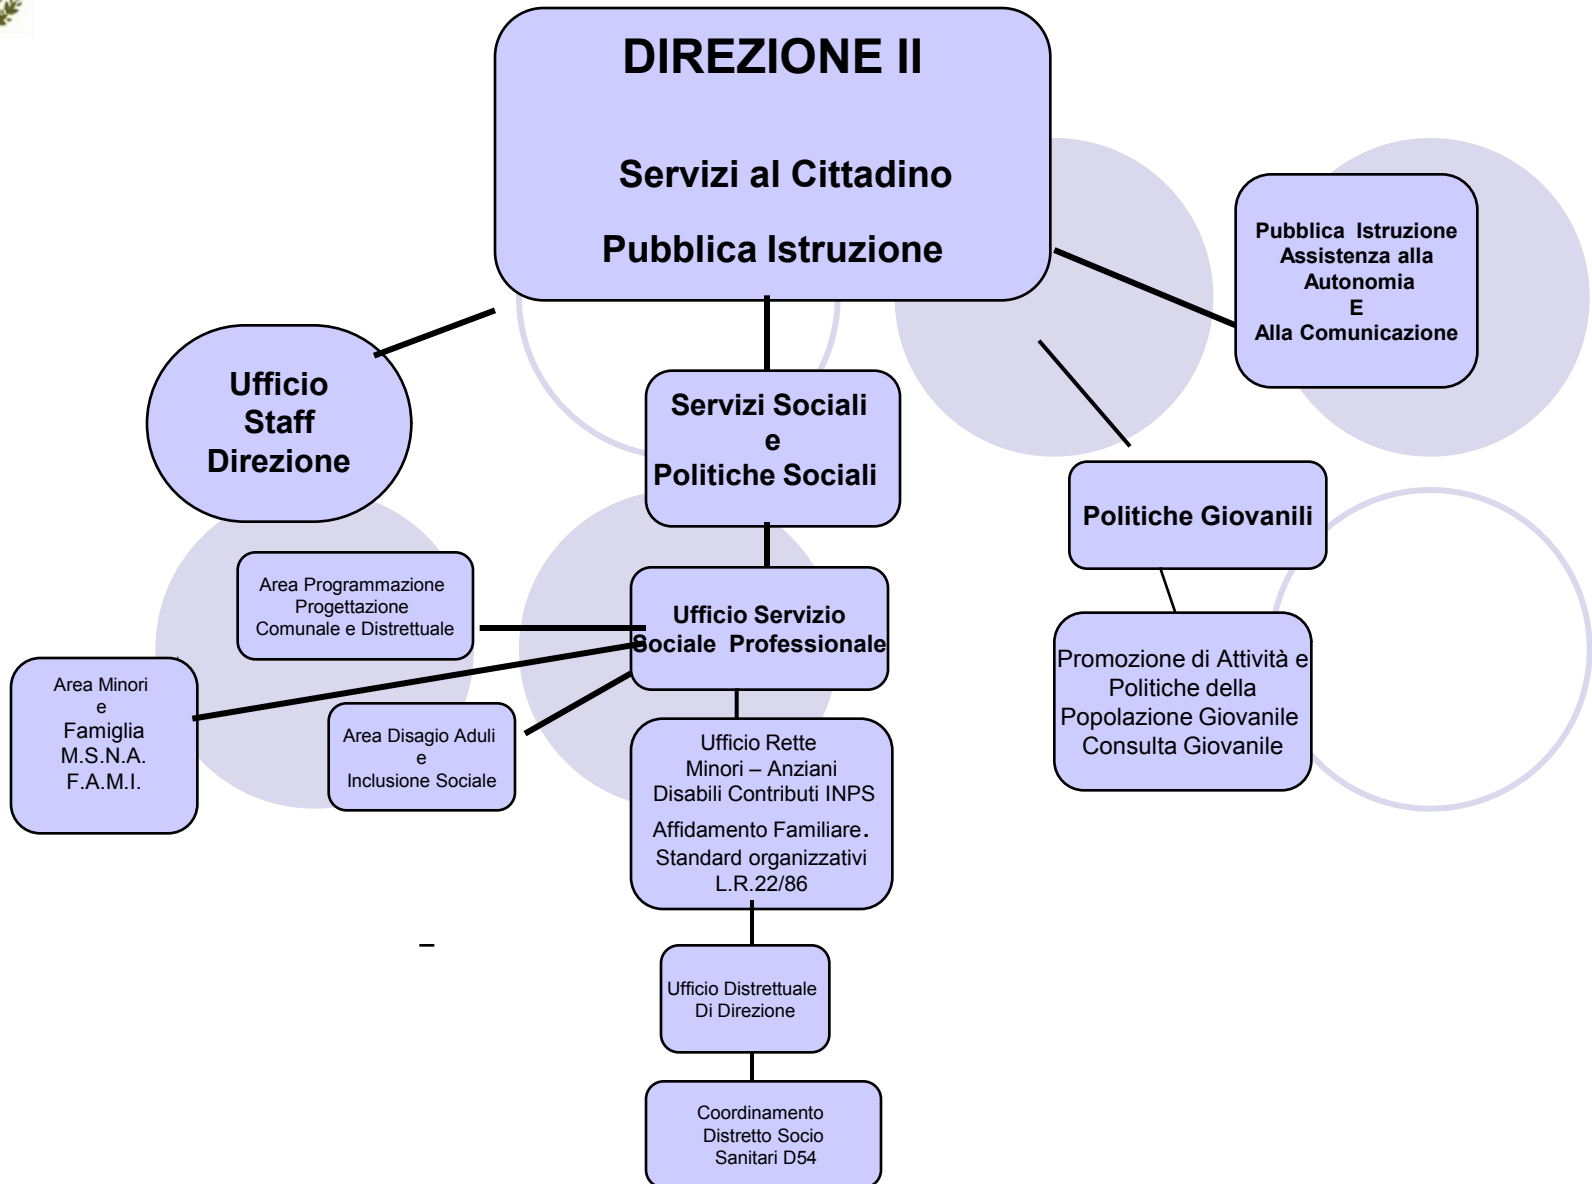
DIREZIONE II

Servizi al Cittadino

Pubblica Istruzione

Pubblica Istruzione Assistenza alla Autonomia E Alla Comunicazione

Ufficio Staff Direzione

Servizi Sociali e Politiche Sociali

Politiche Giovanili

Area Programmazione Progettazione Comunale e Distrettuale

Ufficio Servizio Sociale Professionale

Promozione di Attività e Politiche della Popolazione Giovanile Consulta Giovanile

Area Minori e Famiglia M.S.N.A. F.A.M.I.

Area Disagio Aduli e Inclusione Sociale

Ufficio Rette Minori – Anziani Disabili Contributi INPS

Affidamento Familiare.

Standard organizzativi L.R.22/86

–

Ufficio Distrettuale Di Direzione

Coordinamento Distretto Socio Sanitari D54